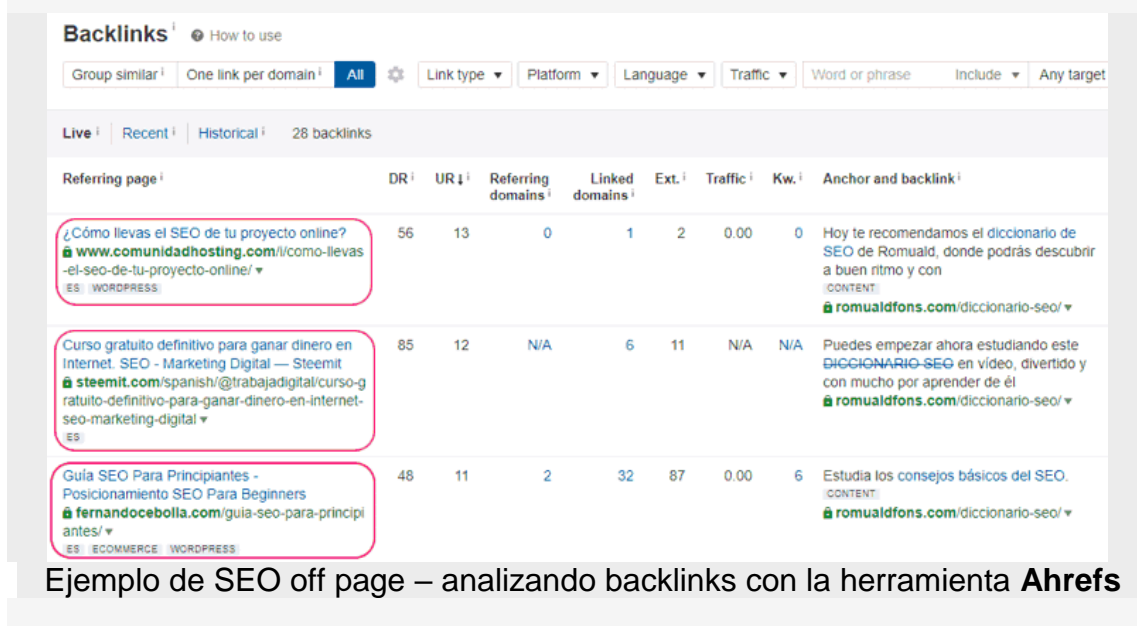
Backlinks i How to use

Group similar i | One link per domain i | All | Link type ▾ | Platform ▾ | Language ▾ | Traffic ▾ | Word or phrase | Include ▾ | Any target

Live i | Recent i | Historical i | 28 backlinks

| Referring page i | DR i | UR↓ i | Referring domains i | Linked domains i | Ext. i | Traffic i | Kw. i | Anchor and backlink i |
|---|---|---|---|---|---|---|---|---|
| ¿Cómo llevas el SEO de tu proyecto online? www.comunidadhosting.com/i/como-llevas-el-seo-de-tu-proyecto-online/ ▾ ES WORDPRESS | 56 | 13 | 0 | 1 | 2 | 0.00 | 0 | Hoy te recomendamos el diccionario de SEO de Romuald, donde podrás descubrir a buen ritmo y con CONTENT romualdfons.com/diccionario-seo/ ▾ |
| Curso gratuito definitivo para ganar dinero en Internet. SEO - Marketing Digital — Steemit steemit.com/spanish/@trabajadigital/curso-gratuito-definitivo-para-ganar-dinero-en-internet-seo-marketing-digital ▾ ES | 85 | 12 | N/A | 6 | 11 | N/A | N/A | Puedes empezar ahora estudiando este DICCIONARIO SEO en vídeo, divertido y con mucho por aprender de él romualdfons.com/diccionario-seo/ ▾ |
| Guía SEO Para Principiantes - Posicionamiento SEO Para Beginners fernandocebolla.com/guia-seo-para-principiantes/ ▾ ES ECOMMERCE WORDPRESS | 48 | 11 | 2 | 32 | 87 | 0.00 | 6 | Estudia los consejos básicos del SEO. CONTENT romualdfons.com/diccionario-seo/ ▾ |

Ejemplo de SEO off page – analizando backlinks con la herramienta **Ahrefs**